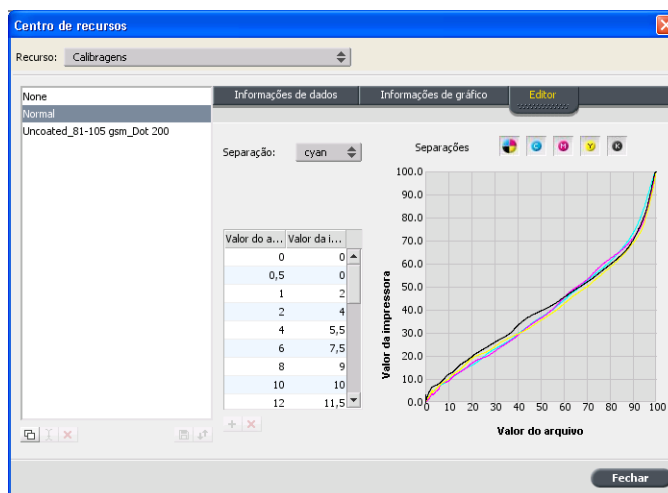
Centro de recursos

Recurso: Calibragens

None
Normal
Uncoated_81-105 gsm_Dot 200

Informações de dados | Informações de gráfico | Editor

Separação: cyan

Separações

| Valor do a... | Valor da i... |
|---|---|
| 0 | 0 |
| 0,5 | 0 |
| 1 | 2 |
| 2 | 4 |
| 4 | 5,5 |
| 6 | 7,5 |
| 8 | 9 |
| 10 | 10 |
| 12 | 11,5 |

100.0
90.0
80.0
70.0
60.0
50.0
40.0
30.0
20.0
10.0
0.0
0 10 20 30 40 50 60 70 80 90 100

Valor da impressora

Valor do arquivo

Fechar